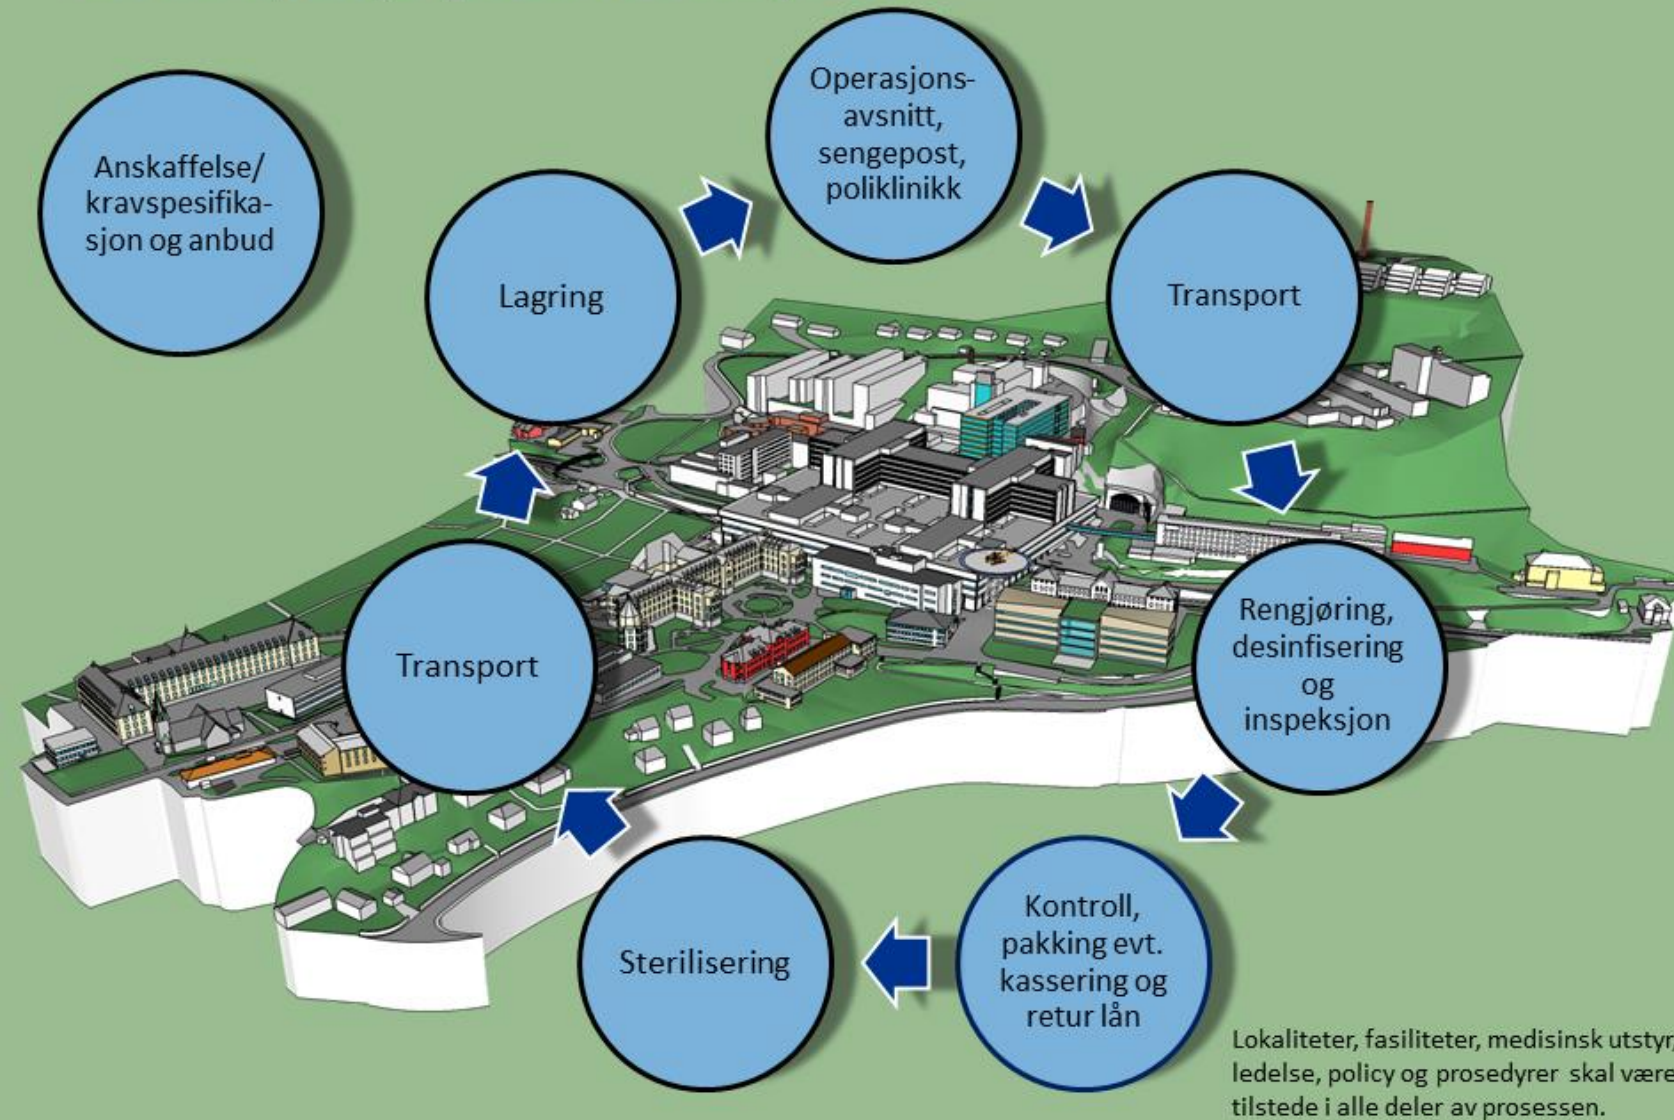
Anskaffelse/ kravspesifikasjon og anbud

Lagring

Operasjonsavsnitt, sengepost, poliklinikk

Transport

Rengjøring, desinfisering og inspeksjon

Kontroll, pakking evt. kassering og retur lån

Sterilisering

Transport

Lokaliteter, fasiliteter, medisinsk utstyr, ledelse, policy og prosedyrer skal være tilstede i alle deler av prosessen.